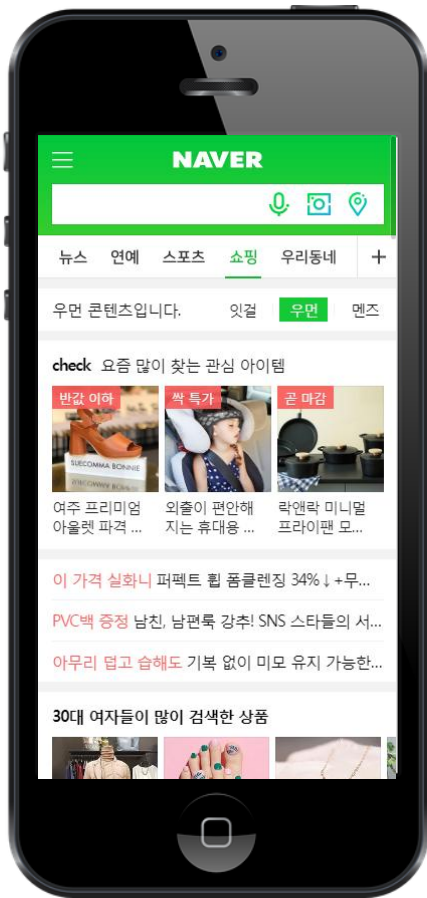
NAVER

뉴스 연예 스포츠 쇼핑 우리동네 +

우먼 콘텐츠입니다. 잇걸 우먼 멘즈

check 요즘 많이 찾는 관심 아이템

반값 이하
SUECOMMA BONNIE
여주 프리미엄 아울렛 파격 ...

싹 특가
외출이 편안해 지는 휴대용 ...

곧 마감
락앤락 미니멀 프라이팬 모...

이 가격 실화니 퍼펙트 휩 폼클렌징 34%↓+무...

PVC백 증정 남친, 남편룩 강추! SNS 스타들의 서...

아무리 덥고 습해도 기복 없이 미모 유지 가능한...

30대 여자들이 많이 검색한 상품